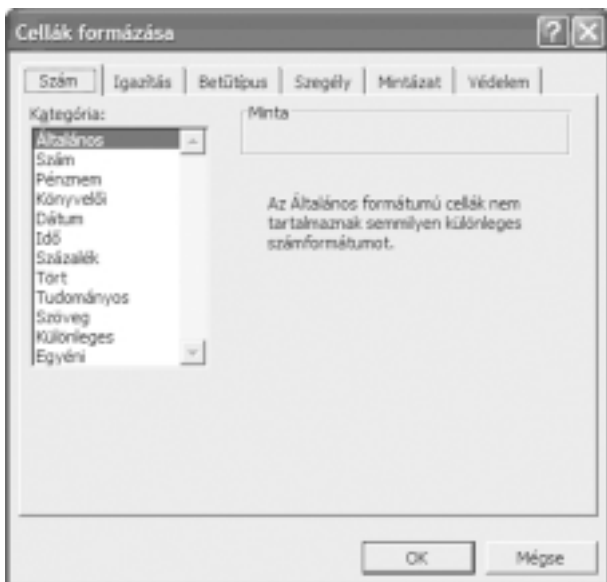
Cellák formázása

Szám | Igazítás | Betűtípus | Szegély | Mintázat | Védelem

Kategória:
Általános
Szám
Pénznem
Könyvelési
Dátum
Idő
Százalék
Tört
Tudományos
Szöveg
Különleges
Egyéni

Minta

Az Általános formátumú cellák nem tartalmaznak semmilyen különleges számformátumot.

OK
Mégse